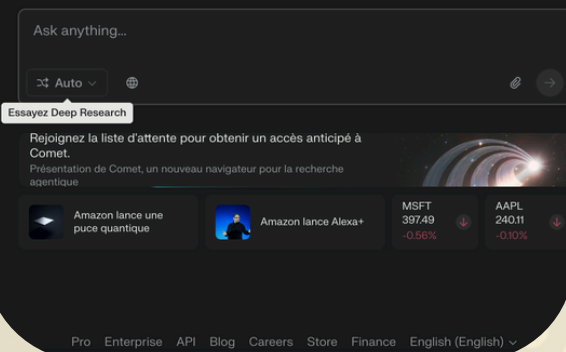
Ask anything...

Auto

Essayez Deep Research

Rejoignez la liste d'attente pour obtenir un accès anticipé à Comet.

Présentation de Comet, un nouveau navigateur pour la recherche agentique

Amazon lance une puce quantique

Amazon lance Alexa+

MSFT
397.49
-0.56%

AAPL
240.11
-0.10%

Pro Enterprise API Blog Careers Store Finance English (English)